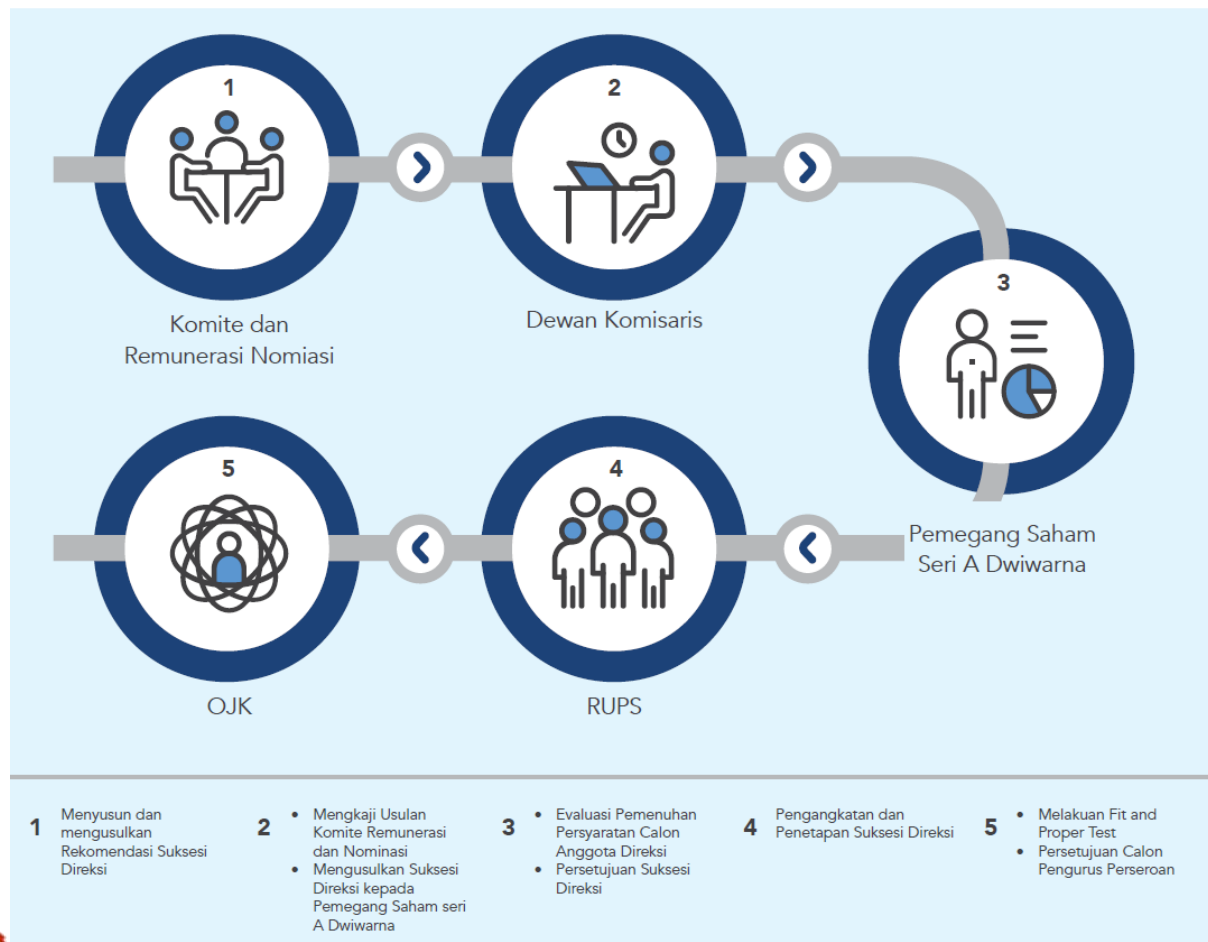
1

Komite dan Remunerasi Nomiasi

2

Dewan Komisaris

3

Pemegang Saham Seri A Dwiwarna

4

RUPS

5

OJK

1 Menyusun dan mengusulkan Rekomendasi Suksesi Direksi

2
• Mengkaji Usulan Komite Remunerasi dan Nominasi
• Mengusulkan Suksesi Direksi kepada Pemegang Saham seri A Dwiwarna

3
• Evaluasi Pemenuhan Persyaratan Calon Anggota Direksi
• Persetujuan Suksesi Direksi

4 Pengangkatan dan Penetapan Suksesi Direksi

5
• Melakuan Fit and Proper Test
• Persetujuan Calon Pengurus Perseroan